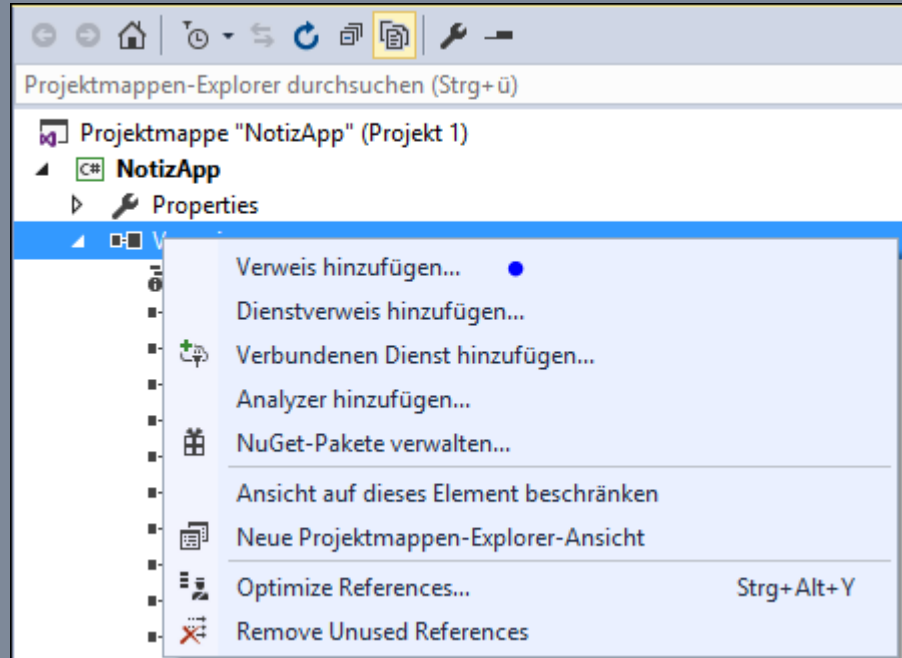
Projektmappen-Explorer durchsuchen (Strg+ü)

Projektmappe "NotizApp" (Projekt 1)
C# NotizApp
Properties
V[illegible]

Verweis hinzufügen...
Dienstverweis hinzufügen...
Verbundenen Dienst hinzufügen...
Analyzer hinzufügen...
NuGet-Pakete verwalten...
Ansicht auf dieses Element beschränken
Neue Projektmappen-Explorer-Ansicht
Optimize References... Strg+Alt+Y
Remove Unused References